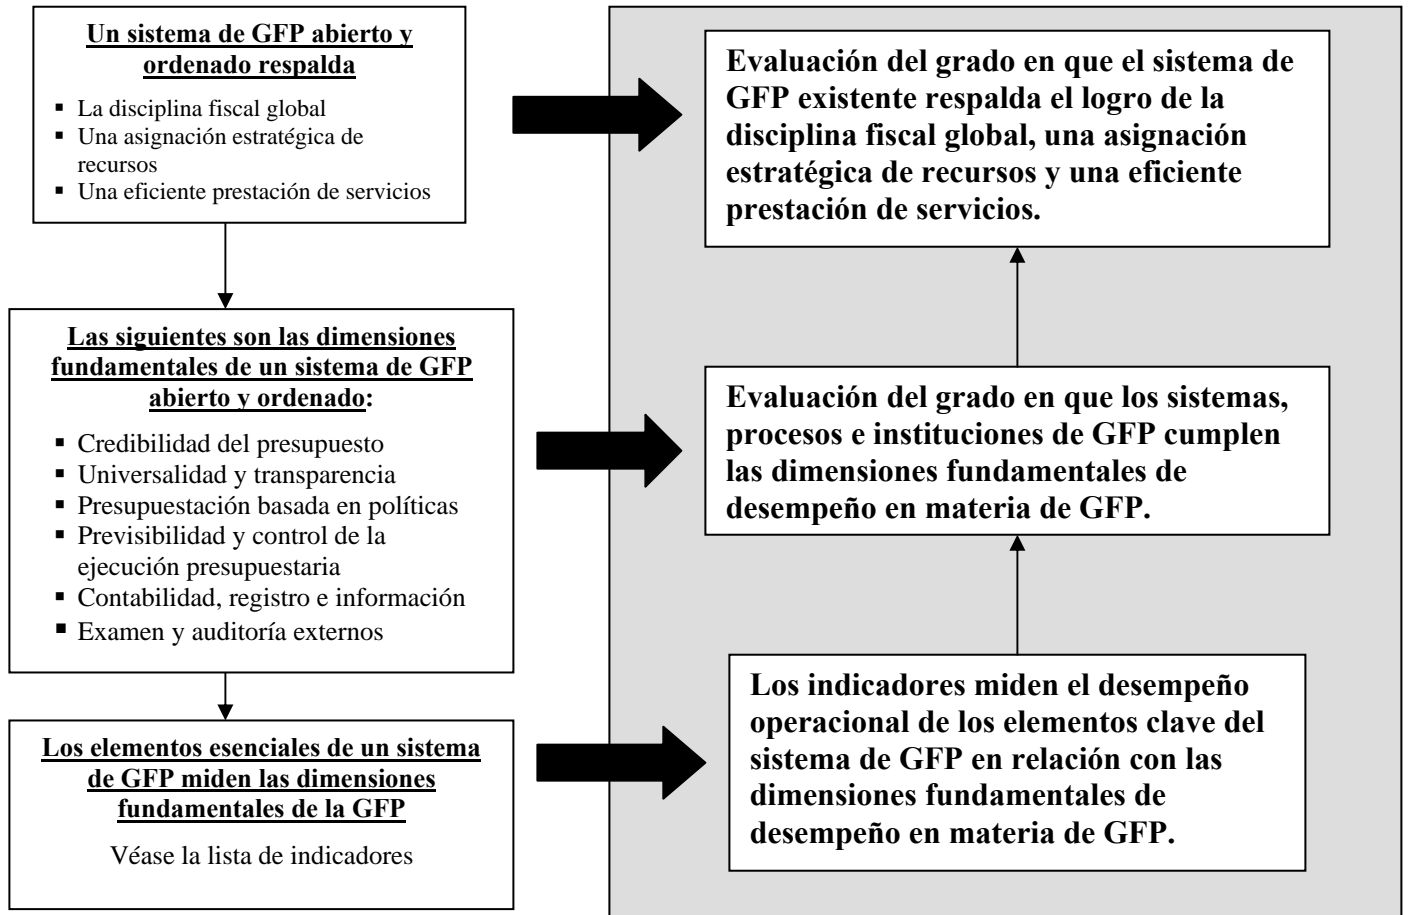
Un sistema de GFP abierto y ordenado respalda

- La disciplina fiscal global
- Una asignación estratégica de recursos
- Una eficiente prestación de servicios

Las siguientes son las dimensiones fundamentales de un sistema de GFP abierto y ordenado:

- Credibilidad del presupuesto
- Universalidad y transparencia
- Presupuestación basada en políticas
- Previsibilidad y control de la ejecución presupuestaria
- Contabilidad, registro e información
- Examen y auditoría externos

Los elementos esenciales de un sistema de GFP miden las dimensiones fundamentales de la GFP

Véase la lista de indicadores

Evaluación del grado en que el sistema de GFP existente respalda el logro de la disciplina fiscal global, una asignación estratégica de recursos y una eficiente prestación de servicios.

Evaluación del grado en que los sistemas, procesos e instituciones de GFP cumplen las dimensiones fundamentales de desempeño en materia de GFP.

Los indicadores miden el desempeño operacional de los elementos clave del sistema de GFP en relación con las dimensiones fundamentales de desempeño en materia de GFP.